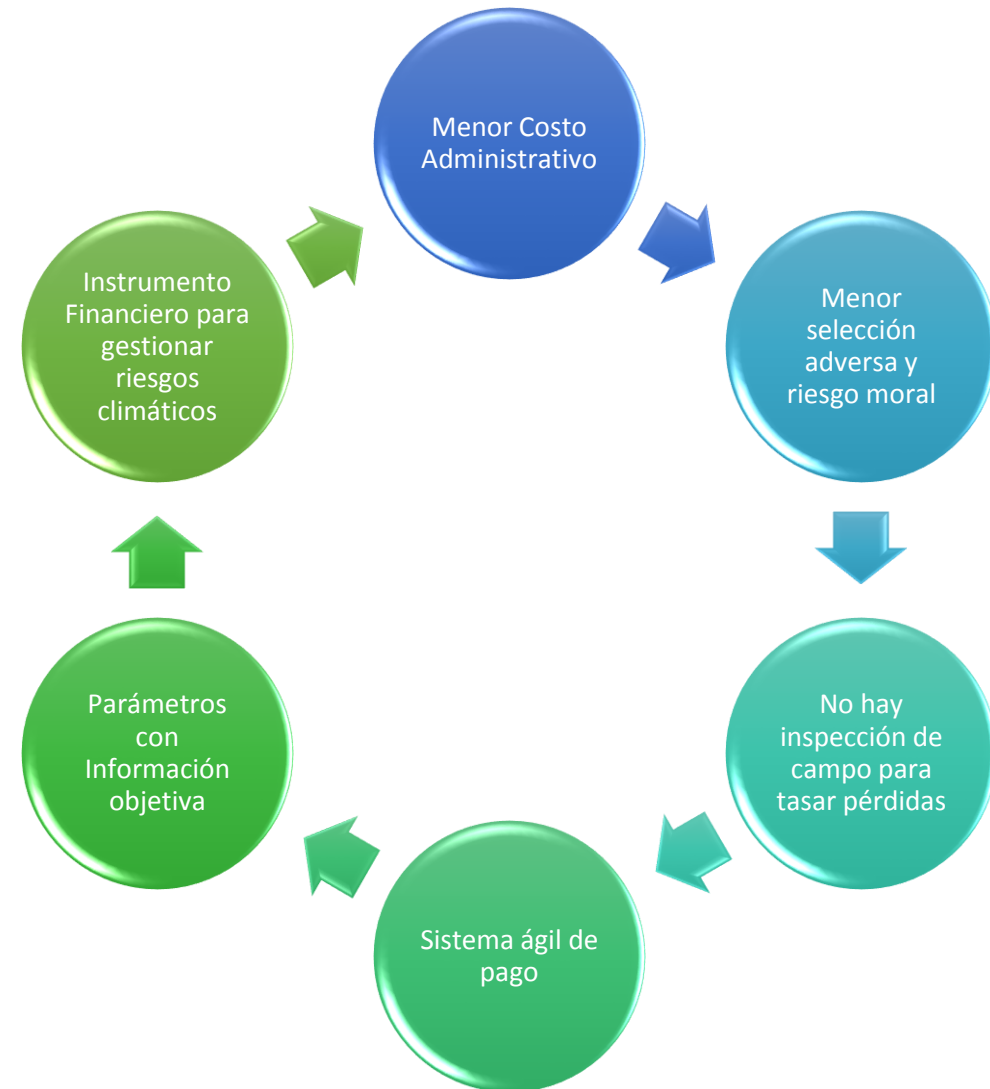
Menor Costo Administrativo

Menor selección adversa y riesgo moral

No hay inspección de campo para tasar pérdidas

Sistema ágil de pago

Parámetros con Información objetiva

Instrumento Financiero para gestionar riesgos climáticos